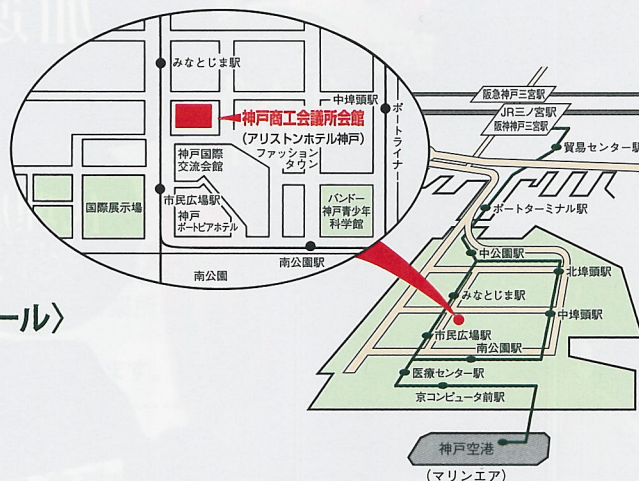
みなとじま駅
中埠頭駅
神戸商工会議所会館
(アリストンホテル神戸)
ポートライナー
神戸国際交流会館
ファッションタウン
国際展示場
市民広場駅
神戸ポートピアホテル
バンドー神戸青少年科学館
南公園
南公園駅
阪急神戸三宮駅
JR三ノ宮駅
阪神神戸三宮駅
貿易センター駅
ポートターミナル駅
中公園駅
北埠頭駅
みなとじま駅
中埠頭駅
市民広場駅
南公園駅
医療センター駅
京コンピュータ前駅
神戸空港
(マリンエア)
ール〉